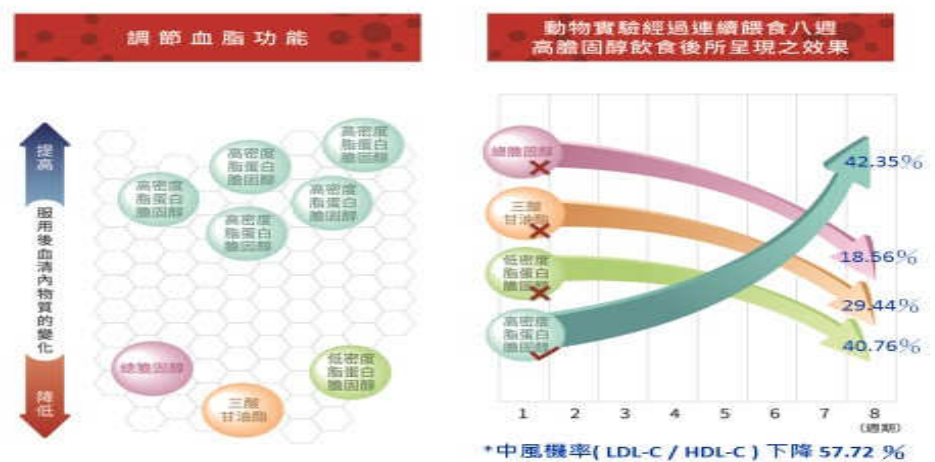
調節血脂功能

提高

服用後血清內物質的變化

降低

高密度脂蛋白膽固醇

高密度脂蛋白膽固醇

高密度脂蛋白膽固醇

高密度脂蛋白膽固醇

高密度脂蛋白膽固醇

總膽固醇

三酸甘油脂

低密度脂蛋白膽固醇

動物實驗經過連續餵食八週
高膽固醇飲食後所呈現之效果

總膽固醇

三酸甘油脂

低密度脂蛋白膽固醇

高密度脂蛋白膽固醇

42.35%

18.56%

29.44%

40.76%

1 2 3 4 5 6 7 8 (週期)

*中風機率( LDL-C / HDL-C ) 下降 57.72 %